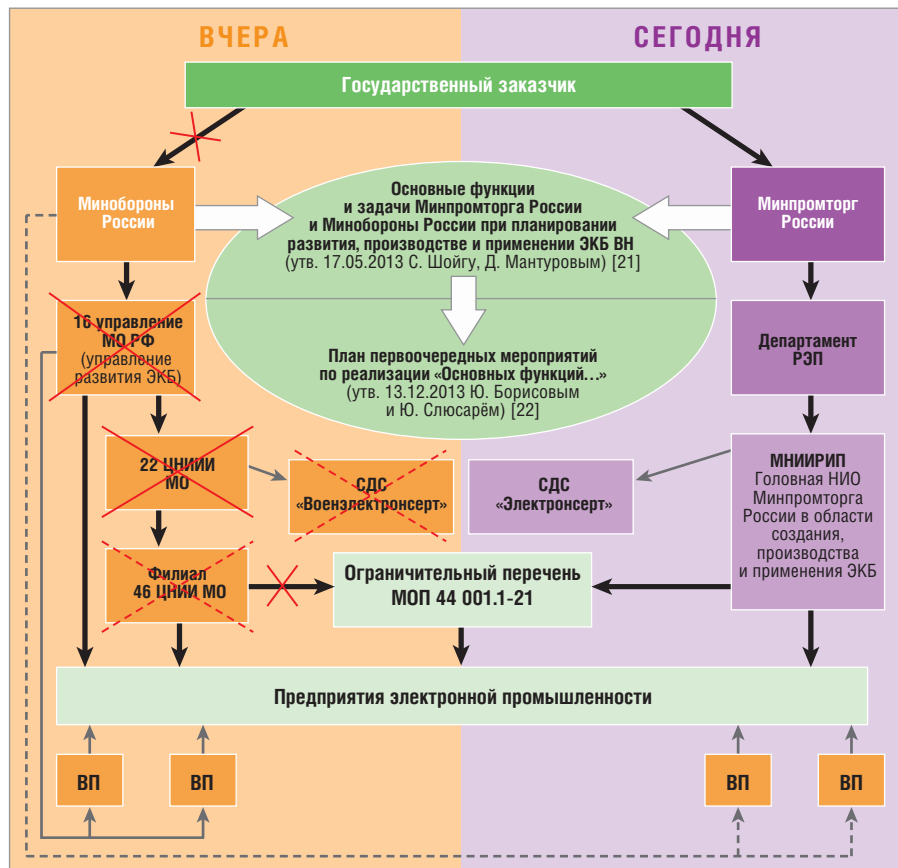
ВЧЕРА

СЕГОДНЯ

Государственный заказчик

Минобороны России

Основные функции и задачи Минпромторга России и Минобороны России при планировании развития, производстве и применении ЭКБ ВН (утв. 17.05.2013 С. Шойгу, Д. Мантуровым) [21]

Минпромторг России

16 управление МО РФ (управление развития ЭКБ)

План первоочередных мероприятий по реализации «Основных функций…» (утв. 13.12.2013 Ю. Борисовым и Ю. Слюсарём) [22]

Департамент РЭП

22 ЦНИИИ МО

СДС «Военэлектронсерт»

СДС «Электронсерт»

МНИИРИП Головная НИО Минпромторга России в области создания, производства и применения ЭКБ

Филиал 46 ЦНИИ МО

Ограничительный перечень МОП 44 001.1-21

Предприятия электронной промышленности

ВП

ВП

ВП

ВП